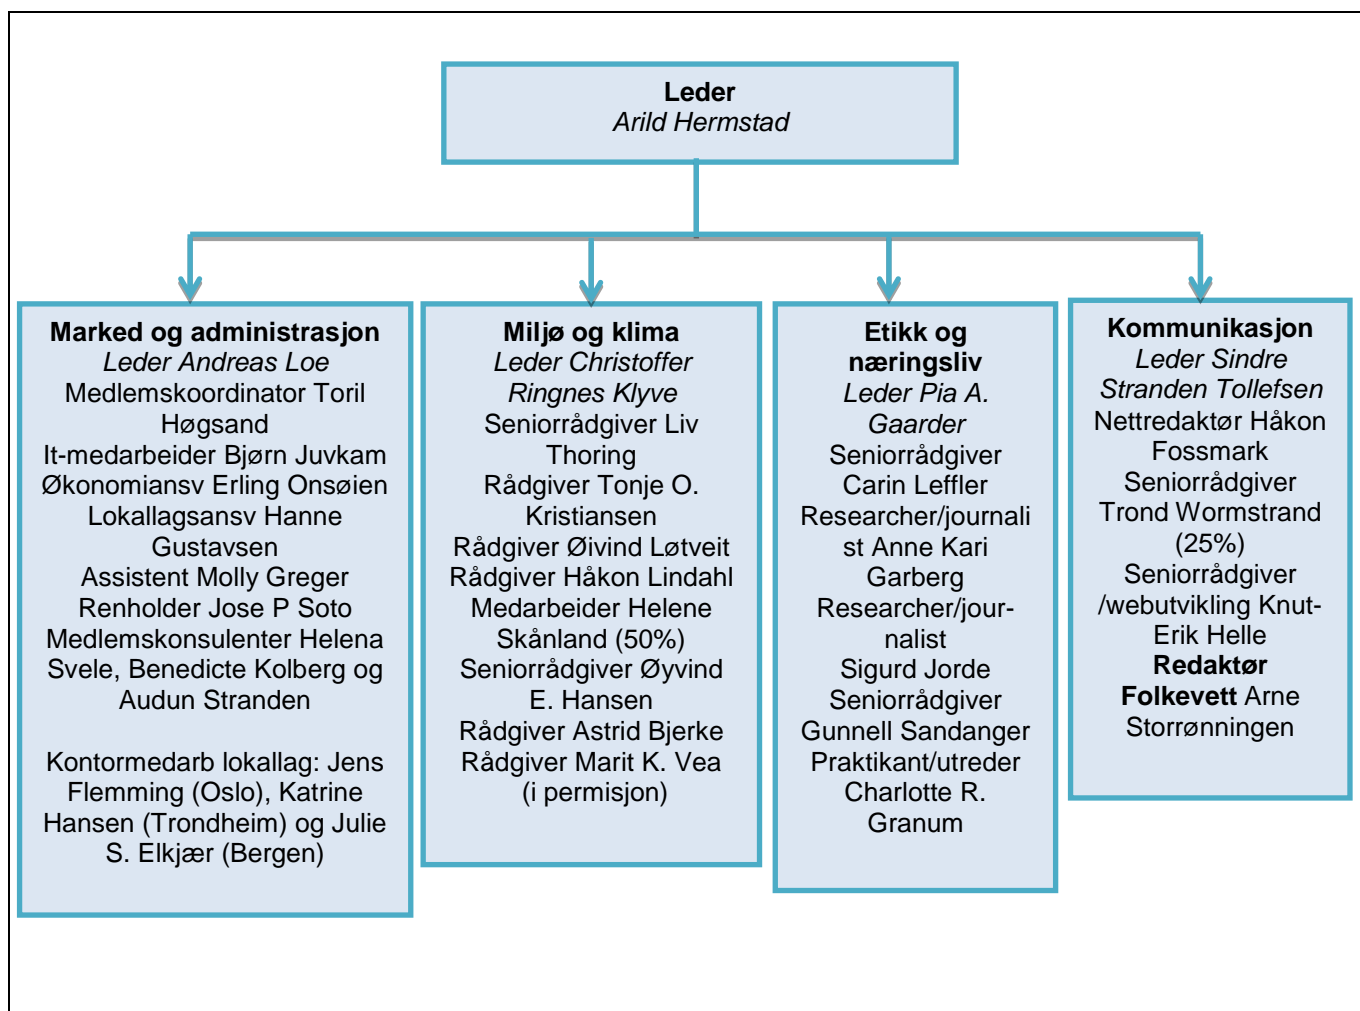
**Leder**
*Arild Hermstad*

**Marked og administrasjon**
*Leder Andreas Loe*
Medlemskoordinator Toril Høgsand
It-medarbeider Bjørn Juvkam
Økonomiansv Erling Onsøien
Lokallagsansv Hanne Gustavsen
Assistent Molly Greger
Renholder Jose P Soto
Medlemskonsulenter Helena Svele, Benedicte Kolberg og Audun Stranden

Kontormedarb lokallag: Jens Flemming (Oslo), Katrine Hansen (Trondheim) og Julie S. Elkjær (Bergen)

**Miljø og klima**
*Leder Christoffer Ringnes Klyve*
Seniorrådgiver Liv Thoring
Rådgiver Tonje O. Kristiansen
Rådgiver Øivind Løtveit
Rådgiver Håkon Lindahl
Medarbeider Helene Skånland (50%)
Seniorrådgiver Øyvind E. Hansen
Rådgiver Astrid Bjerke
Rådgiver Marit K. Vea (i permisjon)

**Etikk og næringsliv**
*Leder Pia A. Gaarder*
Seniorrådgiver Carin Leffler
Researcher/journalist Anne Kari Garberg
Researcher/journalist Sigurd Jorde
Seniorrådgiver Gunnell Sandanger
Praktikant/utreder Charlotte R. Granum

**Kommunikasjon**
*Leder Sindre Stranden Tollefsen*
Nettredaktør Håkon Fossmark
Seniorrådgiver Trond Wormstrand (25%)
Seniorrådgiver /webutvikling Knut-Erik Helle
**Redaktør Folkevett** Arne Storrønningen